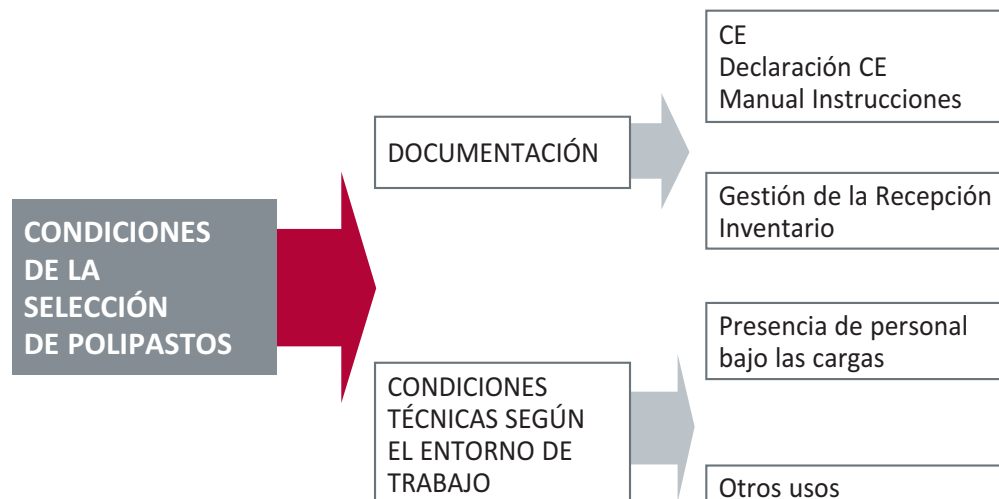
CONDICIONES DE LA SELECCIÓN DE POLIPASTOS

DOCUMENTACIÓN

CE
Declaración CE
Manual Instrucciones

Gestión de la Recepción
Inventario

CONDICIONES TÉCNICAS SEGÚN EL ENTORNO DE TRABAJO

Presencia de personal bajo las cargas

Otros usos